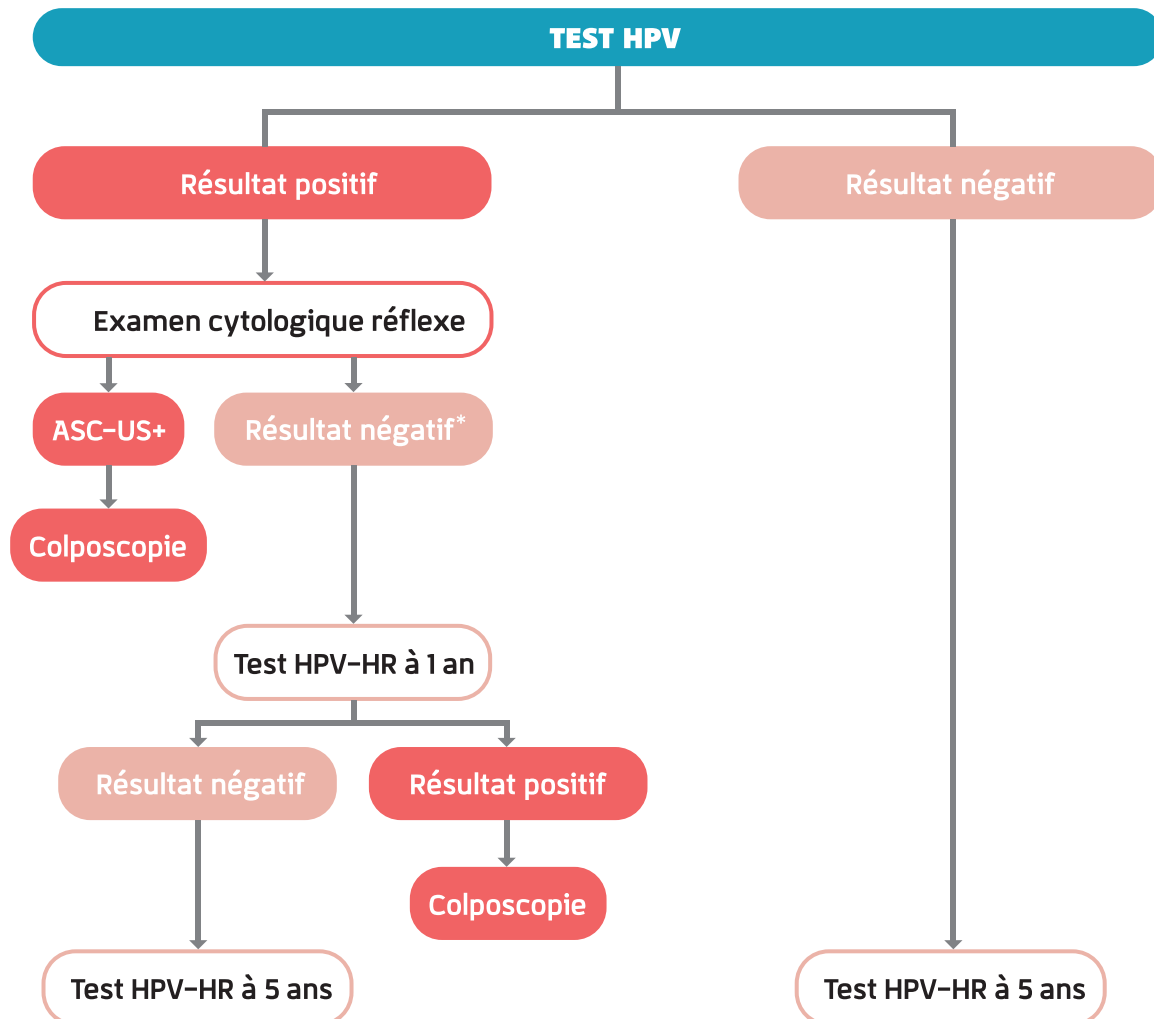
TEST HPV

Résultat positif

Résultat négatif

Examen cytologique réflexe

ASC-US+

Résultat négatif*

Colposcopie

Test HPV-HR à 1 an

Résultat négatif

Résultat positif

Colposcopie

Test HPV-HR à 5 ans

Test HPV-HR à 5 ans